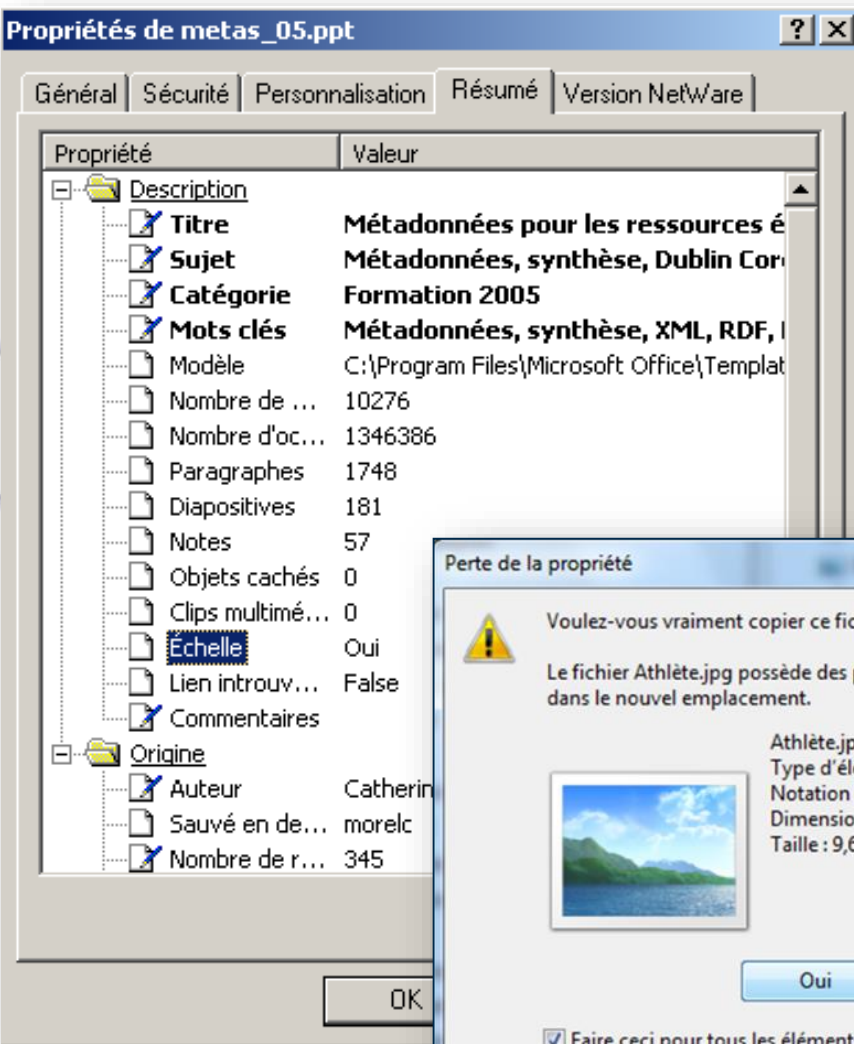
Propriétés de metas_05.ppt

?

Général | Sécurité | Personnalisation | Résumé | Version NetWare

| Propriété | Valeur |
|---|---|
| Description | |
| Titre | Métadonnées pour les ressources é |
| Sujet | Métadonnées, synthèse, Dublin Cor |
| Catégorie | Formation 2005 |
| Mots clés | Métadonnées, synthèse, XML, RDF, |
| Modèle | C:\Program Files\Microsoft Office\Templat |
| Nombre de ... | 10276 |
| Nombre d'oc... | 1346386 |
| Paragraphes | 1748 |
| Diapositives | 181 |
| Notes | 57 |
| Objets cachés | 0 |
| Clips multimé... | 0 |
| Échelle | Oui |
| Lien introuv... | False |
| Commentaires | |
| Origine | |
| Auteur | Catherin |
| Sauvé en de... | morelc |
| Nombre de r... | 345 |

OK

Perte de la propriété

Voulez-vous vraiment copier ce fic

Le fichier Athlète.jpg possède des dans le nouvel emplacement.

Athlète.jp
Type d'él
Notation
Dimensio
Taille : 9,6

Oui

Faire ceci pour tous les élément